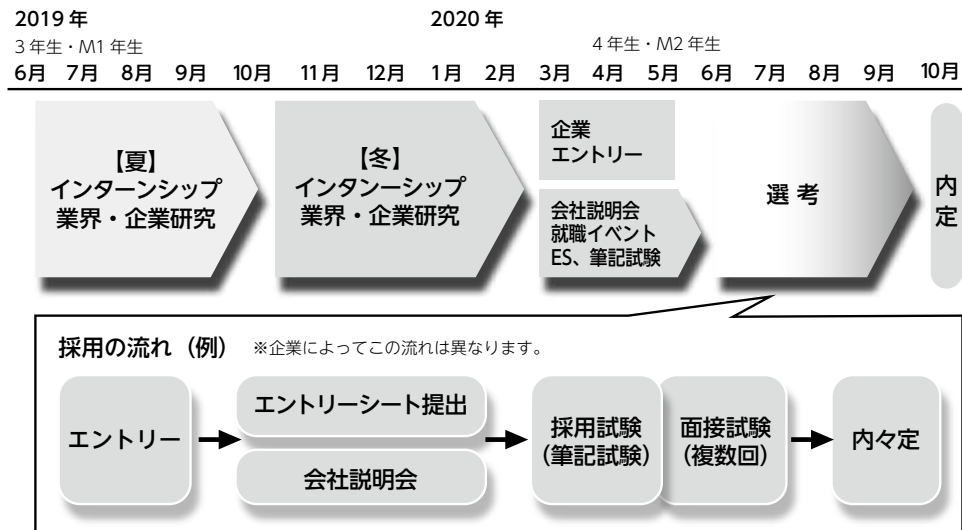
2019 年
3 年生・M1 年生

2020 年
4 年生・M2 年生

6月 7月 8月 9月 10月 11月 12月 1月 2月 3月 4月 5月 6月 7月 8月 9月 10月

【夏】
インターンシップ
業界・企業研究

【冬】
インターンシップ
業界・企業研究

企業
エントリー

会社説明会
就職イベント
ES、筆記試験

選 考

内
定

採用の流れ（例） ※企業によってこの流れは異なります。

エントリー

エントリーシート提出

会社説明会

採用試験
(筆記試験)

面接試験
(複数回)

内々定